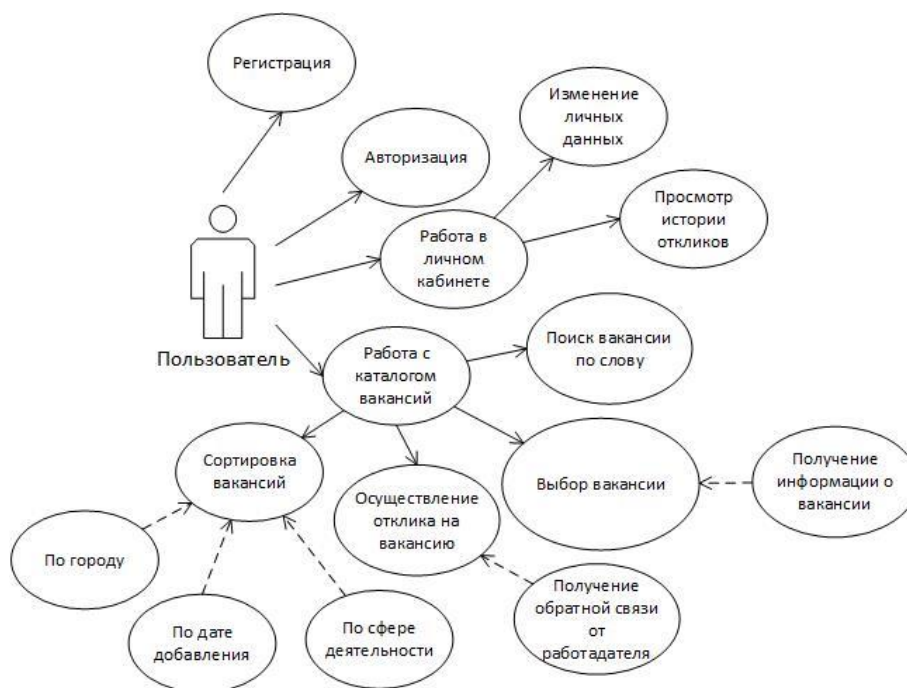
Регистрация

Изменение личных данных

Авторизация

Просмотр истории откликов

Работа в личном кабинете

Пользователь

Работа с каталогом вакансий

Поиск вакансии по слову

Сортировка вакансий

Выбор вакансии

Получение информации о вакансии

Осуществление отклика на вакансию

По городу

Получение обратной связи от работадателя

По дате добавления

По сфере деятельности